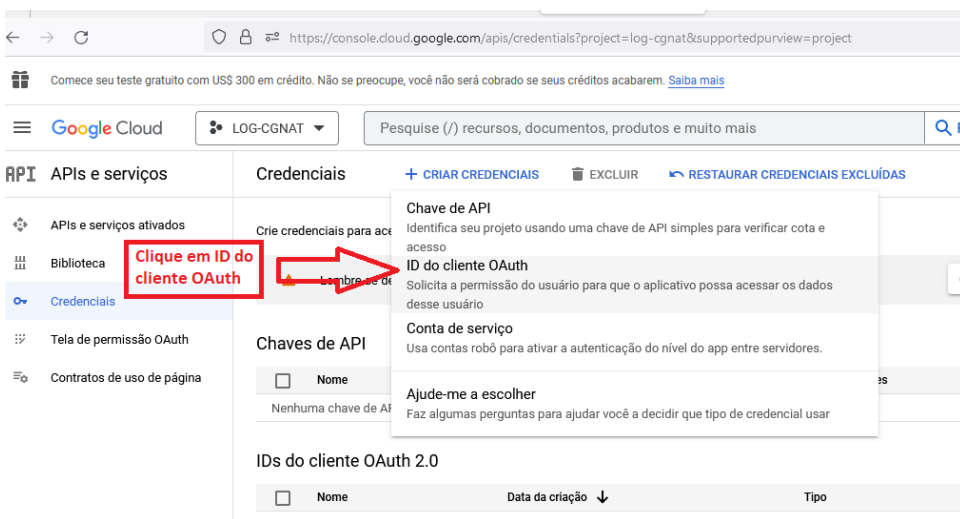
https://console.cloud.google.com/apis/credentials?project=log-cgnat&supportedpurview=project

Comece seu teste gratuito com US$ 300 em crédito. Não se preocupe, você não será cobrado se seus créditos acabarem. Saiba mais

Google Cloud LOG-CGNAT Pesquise (/) recursos, documentos, produtos e muito mais

API APIs e serviços

APIs e serviços ativados
Biblioteca
Credenciais
Tela de permissão OAuth
Contratos de uso de página

Credenciais + CRIAR CREDENCIAIS EXCLUIR RESTAURAR CREDENCIAIS EXCLUÍDAS

Crie credenciais para ace

Clique em ID do cliente OAuth

Lembre-se de

Chave de API
Identifica seu projeto usando uma chave de API simples para verificar cota e acesso

ID do cliente OAuth
Solicita a permissão do usuário para que o aplicativo possa acessar os dados desse usuário

Conta de serviço
Usa contas robô para ativar a autenticação do nível do app entre servidores.

Ajude-me a escolher
Faz algumas perguntas para ajudar você a decidir que tipo de credencial usar

Chaves de API

| | Nome | es |
|---|---|---|
| | Nenhuma chave de AF | |

IDs do cliente OAuth 2.0

| | Nome | Data da criação ↓ | Tipo |
|---|---|---|---|